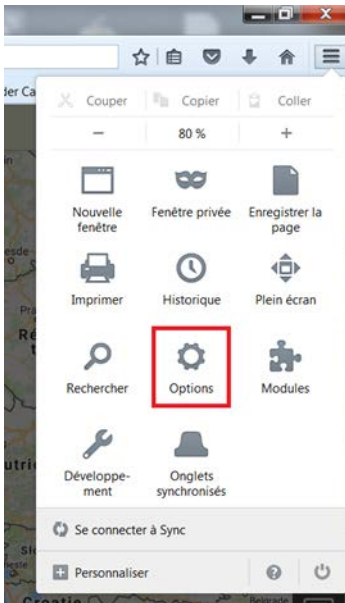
der Ca

Couper Copier Coller

− 80 % +

Nouvelle fenêtre

Fenêtre privée

Enregistrer la page

Imprimer

Historique

Plein écran

Rechercher

Options

Modules

Développement

Onglets synchronisés

Se connecter à Sync

Personnaliser